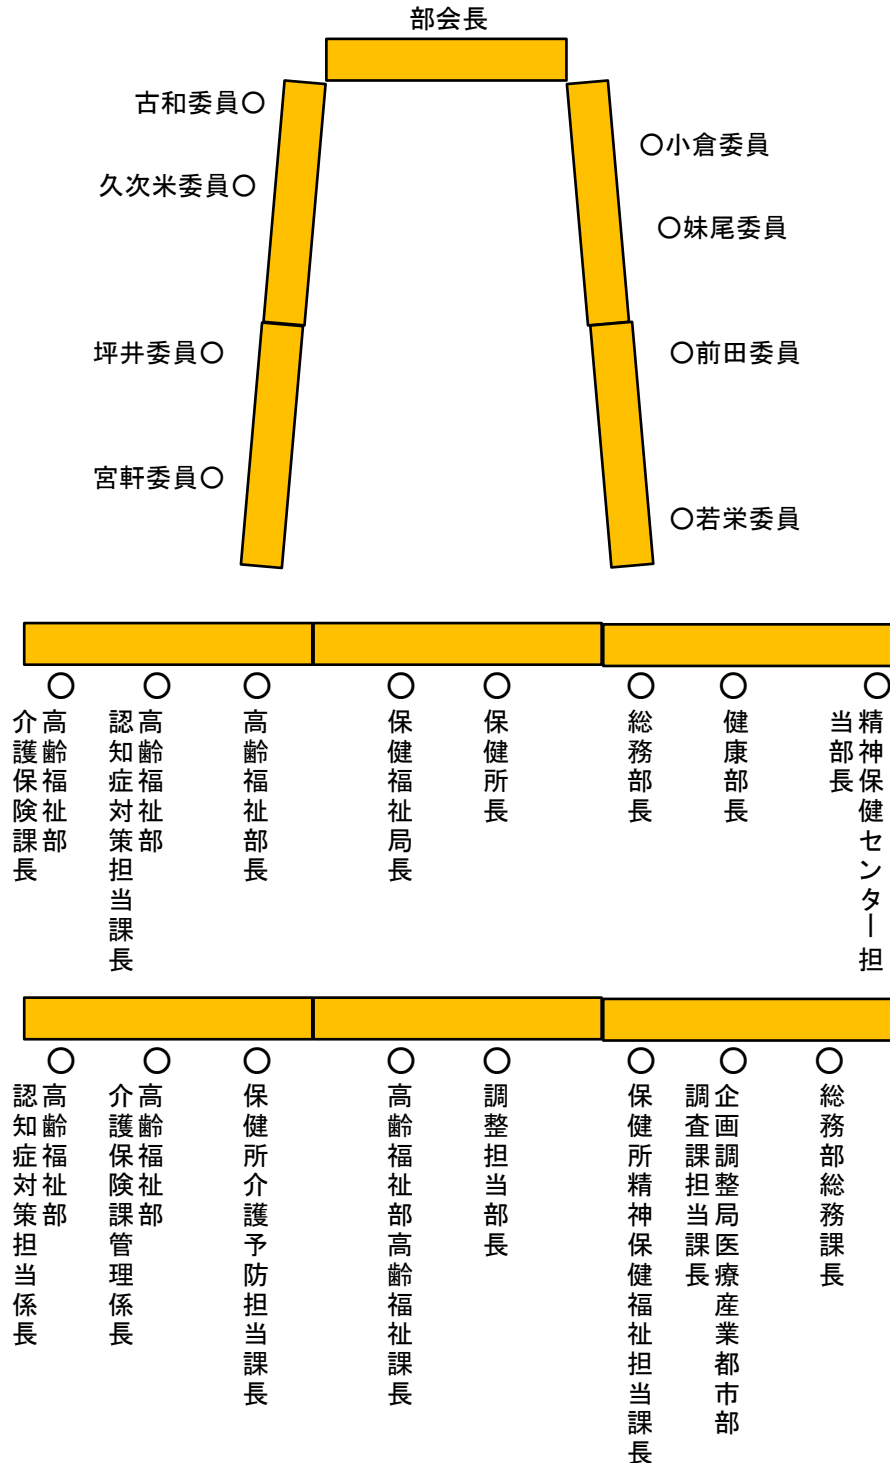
部会長

古和委員○
久次米委員○
坪井委員○
宮軒委員○

○小倉委員
○妹尾委員
○前田委員
○若栄委員

○高齢福祉部介護保険課長
○高齢福祉部認知症対策担当課長
○高齢福祉部長
○保健福祉局長
○保健所長
○総務部長
○健康部長
○精神保健センター担当部長

○高齢福祉部認知症対策担当係長
○高齢福祉部介護保険課管理係長
○保健所介護予防担当課長
○高齢福祉部高齢福祉課長
○調整担当部長
○保健所精神保健福祉担当課長
○企画調整局医療産業都市部調査課担当課長
○総務部総務課長